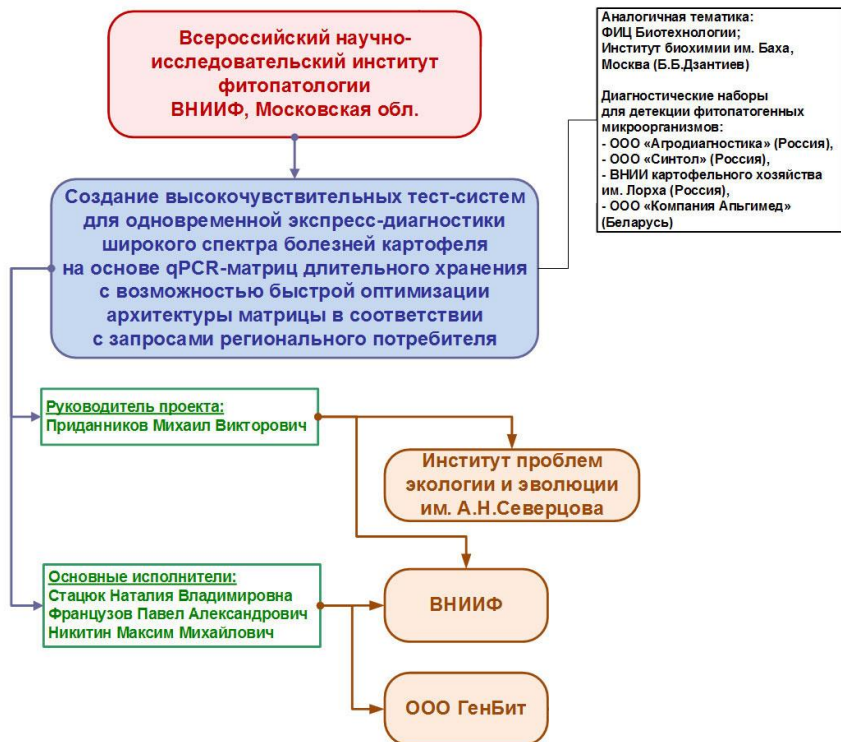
Всероссийский научно-исследовательский институт фитопатологии
ВНИИФ, Московская обл.

Аналогичная тематика:
ФИЦ Биотехнологии;
Институт биохимии им. Баха, Москва (Б.Б.Дзантиев)

Диагностические наборы для детекции фитопатогенных микроорганизмов:
- ООО «Агродиагностика» (Россия),
- ООО «Синтол» (Россия),
- ВНИИ картофельного хозяйства им. Лорха (Россия),
- ООО «Компания Альгимед» (Беларусь)

Создание высокочувствительных тест-систем для одновременной экспресс-диагностики широкого спектра болезней картофеля на основе qPCR-матриц длительного хранения с возможностью быстрой оптимизации архитектуры матрицы в соответствии с запросами регионального потребителя

Руководитель проекта:
Приданников Михаил Викторович

Институт проблем экологии и эволюции им. А.Н.Северцова

Основные исполнители:
Стацюк Наталия Владимировна
Французов Павел Александрович
Никитин Максим Михайлович

ВНИИФ

ООО ГенБит